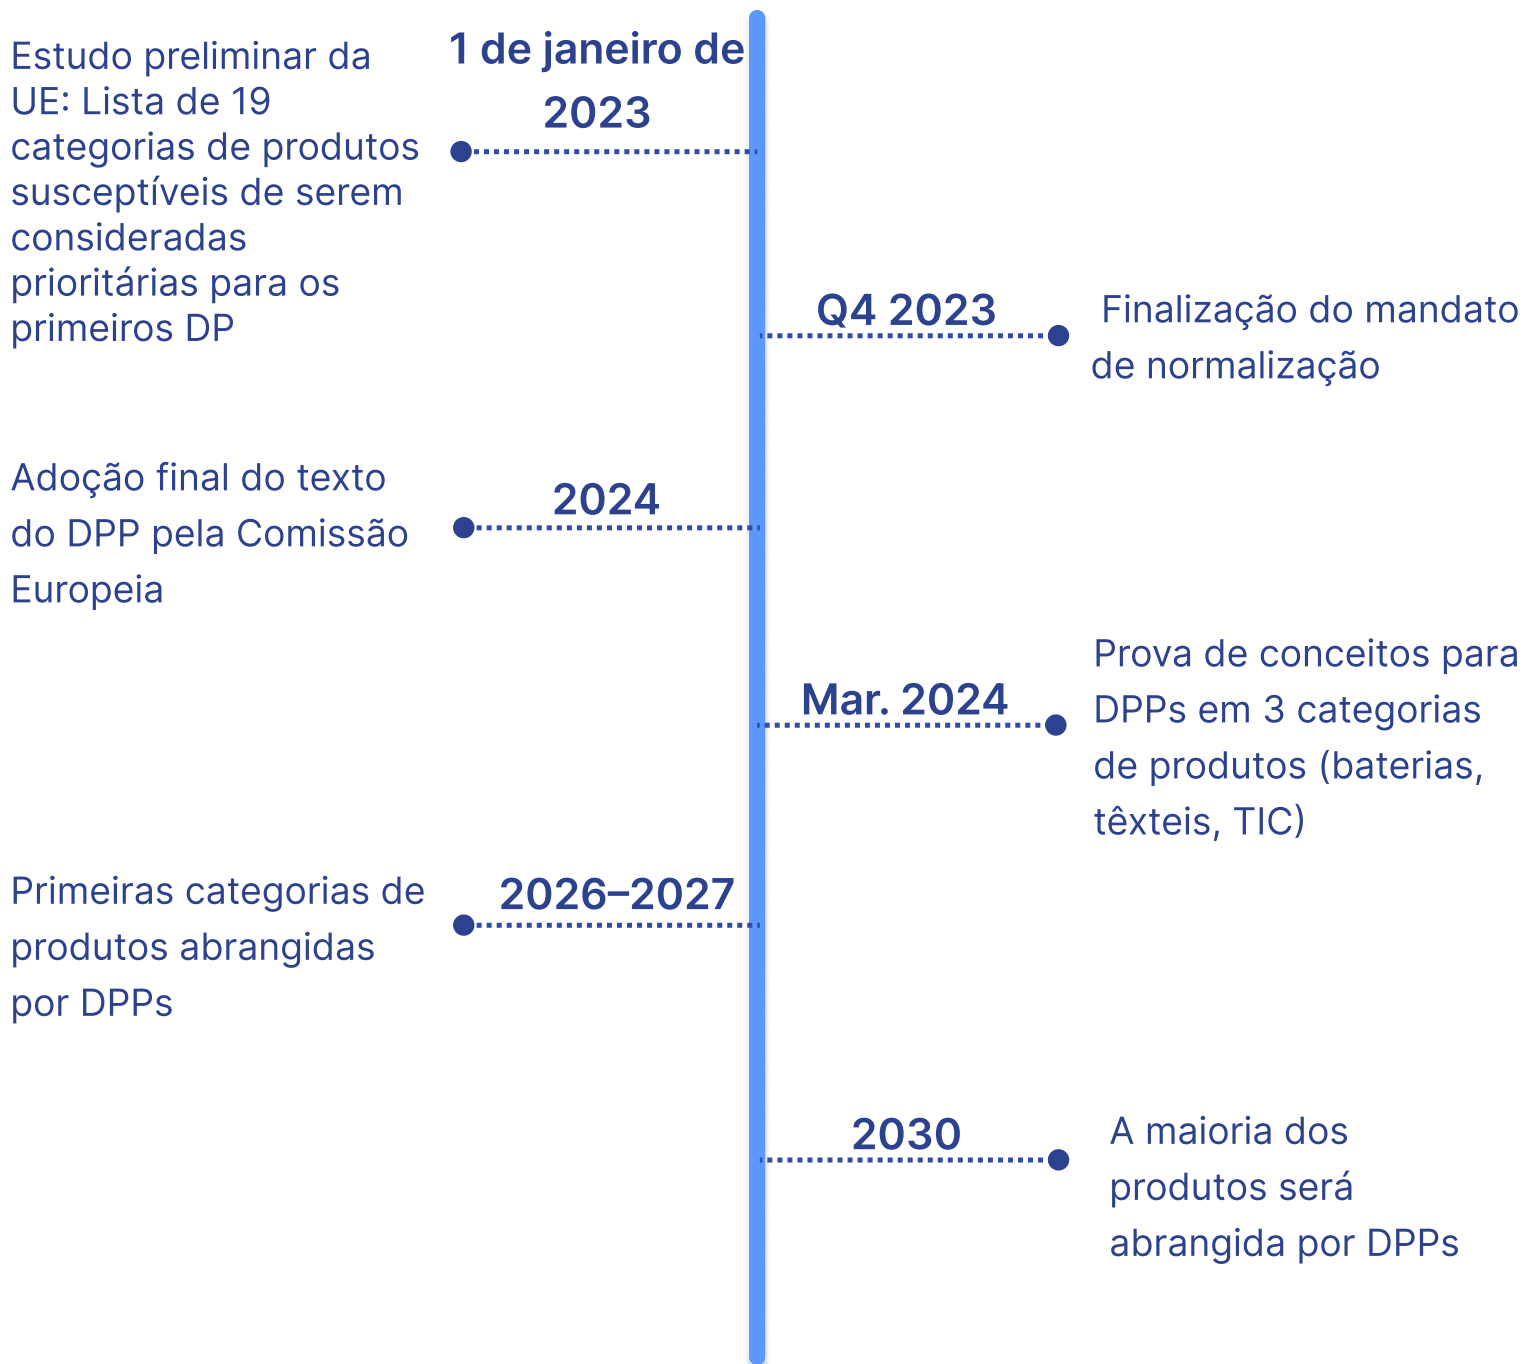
1 de janeiro de 2023

Estudo preliminar da UE: Lista de 19 categorias de produtos susceptíveis de serem consideradas prioritárias para os primeiros DP

Q4 2023

Finalização do mandato de normalização

2024

Adoção final do texto do DPP pela Comissão Europeia

Mar. 2024

Prova de conceitos para DPPs em 3 categorias de produtos (baterias, têxteis, TIC)

2026–2027

Primeiras categorias de produtos abrangidas por DPPs

2030

A maioria dos produtos será abrangida por DPPs